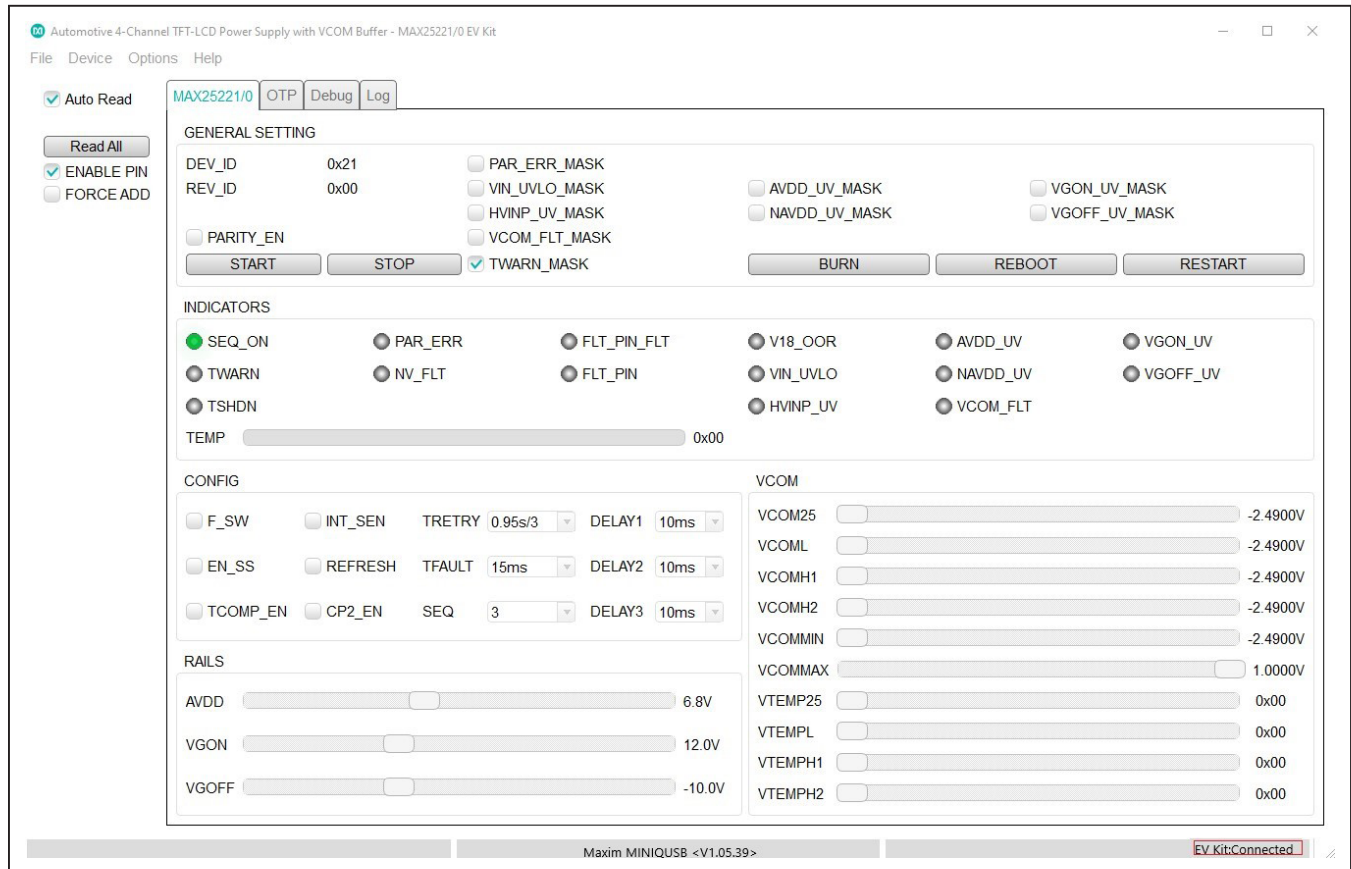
Automotive 4-Channel TFT-LCD Power Supply with VCOM Buffer - MAX25221/0 EV Kit

File Device Options Help

Auto Read

Read All
ENABLE PIN
FORCE ADD

MAX25221/0 OTP Debug Log

GENERAL SETTING

DEV_ID 0x21
REV_ID 0x00

PAR_ERR_MASK
VIN_UVLO_MASK
HVINP_UV_MASK
VCOM_FLT_MASK
TWARN_MASK

AVDD_UV_MASK
NAVDD_UV_MASK

VGON_UV_MASK
VGOFF_UV_MASK

PARITY_EN

START STOP BURN REBOOT RESTART

INDICATORS

SEQ_ON PAR_ERR FLT_PIN_FLT V18_OOR AVDD_UV VGON_UV
TWARN NV_FLT FLT_PIN VIN_UVLO NAVDD_UV VGOFF_UV
TSHDN HVINP_UV VCOM_FLT

TEMP 0x00

CONFIG

F_SW INT_SEN TRETRY 0.95s/3 DELAY1 10ms
EN_SS REFRESH TFAULT 15ms DELAY2 10ms
TCOMP_EN CP2_EN SEQ 3 DELAY3 10ms

RAILS

AVDD 6.8V
VGON 12.0V
VGOFF -10.0V

VCOM

VCOM25 -2.4900V
VCOML -2.4900V
VCOMH1 -2.4900V
VCOMH2 -2.4900V
VCOMMIN -2.4900V
VCOMMAX 1.0000V
VTEMP25 0x00
VTEMPL 0x00
VTEMPH1 0x00
VTEMPH2 0x00

Maxim MINIQUSB <V1.05.39>

EV Kit:Connected